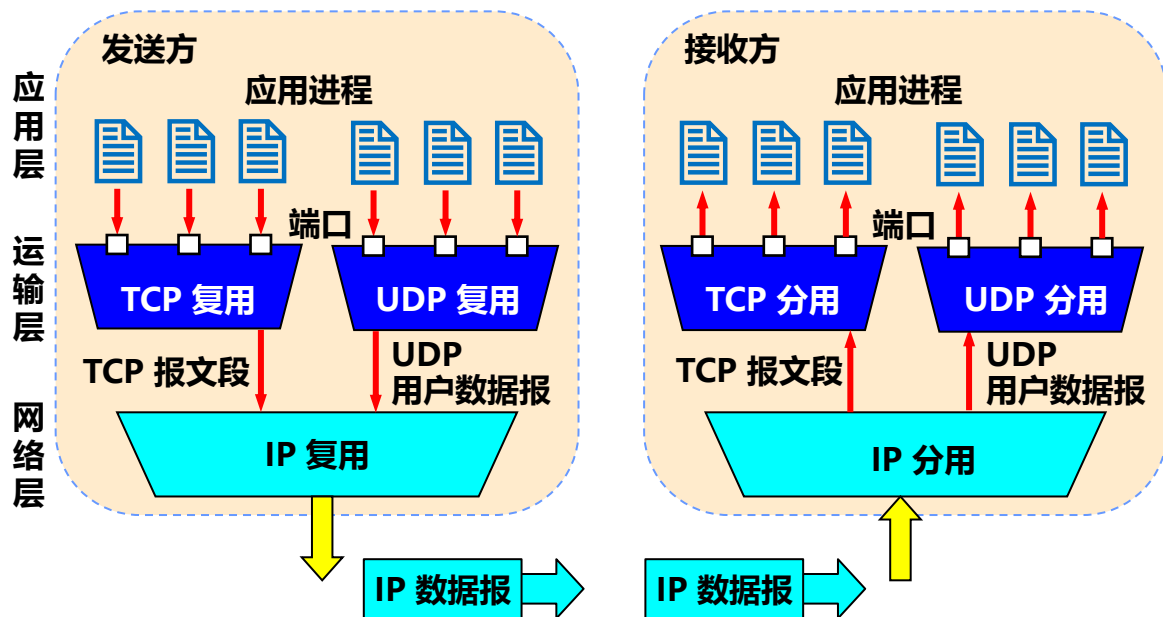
应用层

运输层

网络层

发送方

应用进程

端口

TCP 复用

UDP 复用

TCP 报文段

UDP
用户数据报

IP 复用

接收方

应用进程

端口

TCP 分用

UDP 分用

TCP 报文段

UDP
用户数据报

IP 分用

IP 数据报

IP 数据报